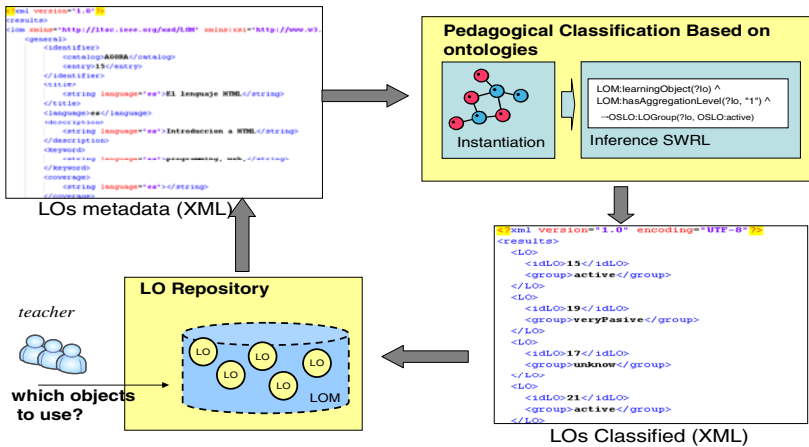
<?xml version="1.0"?>
<results>
<lom xmlns="http://ltsc.ieee.org/xsd/LOM" xmlns:xsi="http://www.w3.
<general>
<identifier>
<catalog>AGORA</catalog>
<entry>15</entry>
</identifier>
<title>
<string language="es">El lenguaje HTML</string>
</title>
<language>es</language>
<description>
<string language="es">Introduccion a HTML</string>
</description>
<keyword>
<string language="es">programming, web,</string>
</keyword>
<coverage>
<string language="es"></string>
</coverage>

LOs metadata (XML)

Pedagogical Classification Based on ontologies

Instantiation

LOM:learningObject(?lo) ^
LOM:hasAggregationLevel(?lo, "1") ^
→OSLO:LOGroup(?lo, OSLO:active)

Inference SWRL

<?xml version="1.0" encoding="UTF-8"?>
<results>
<LO>
<idLO>15</idLO>
<group>active</group>
</LO>
<LO>
<idLO>19</idLO>
<group>veryPasive</group>
</LO>
<LO>
<idLO>17</idLO>
<group>unknow</group>
</LO>
<LO>
<idLO>21</idLO>
<group>active</group>
</LO>

LOs Classified (XML)

LO Repository

teacher

LO LO LO LO LO LO

LOM

which objects to use?